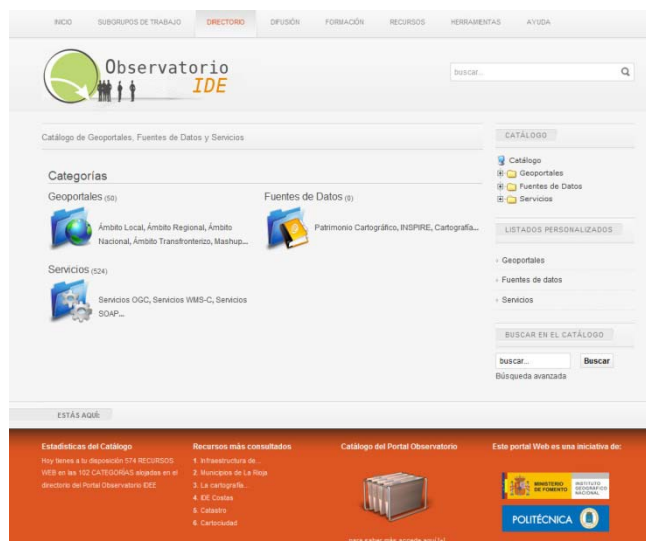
INICIO SUBGRUPOS DE TRABAJO DIRECTORIO DIFUSIÓN FORMACIÓN RECURSOS HERRAMIENTAS AYUDA

Observatorio IDE

buscar...

Catálogo de Geoportales, Fuentes de Datos y Servicios

Categorías

Geoportales (50)

Ámbito Local, Ámbito Regional, Ámbito Nacional, Ámbito Transfronterizo, Mashup...

Fuentes de Datos (8)

Patrimonio Cartográfico, INSPIRE, Cartografía...

Servicios (524)

Servicios OGC, Servicios WMS-C, Servicios SOAP...

CATÁLOGO

Catálogo
Geoportales
Fuentes de Datos
Servicios

LISTADOS PERSONALIZADOS

Geoportales
Fuentes de datos
Servicios

BUSCAR EN EL CATÁLOGO

buscar...
Buscar
Búsqueda avanzada

ESTÁS AQUÍ:

Estadísticas del Catálogo

Hoy tienes a tu disposición 574 RECURSOS WEB en las 102 CATEGORÍAS alojadas en el directorio del Portal Observatorio IDE

Recursos más consultados

1. Infraestructura de...
2. Municipios de La Rioja
3. La cartografía...
4. IDE Costas
5. Catastro
6. Cartociudad

Catálogo del Portal Observatorio

para saber más accede aquí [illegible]

Este portal Web es una iniciativa de:

MINISTERIO DE FOMENTO INSTITUTO GEOGRÁFICO NACIONAL

POLITÉCNICA